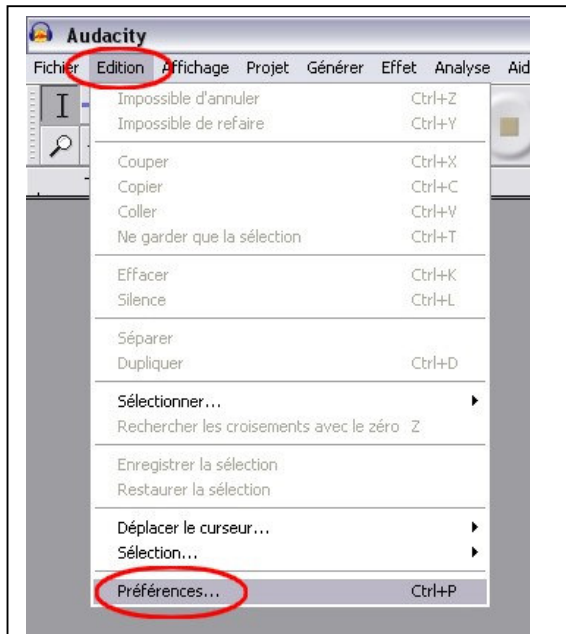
Audacity

Fichier Edition Affichage Projet Générer Effet Analyse Aid

Impossible d'annuler Ctrl+Z
Impossible de refaire Ctrl+Y

Couper Ctrl+X
Copier Ctrl+C
Coller Ctrl+V
Ne garder que la sélection Ctrl+T

Effacer Ctrl+K
Silence Ctrl+L

Séparer
Dupliquer Ctrl+D

Sélectionner...
Rechercher les croisements avec le zéro Z

Enregistrer la sélection
Restaurer la sélection

Déplacer le curseur...
Sélection...

Préférences... Ctrl+P